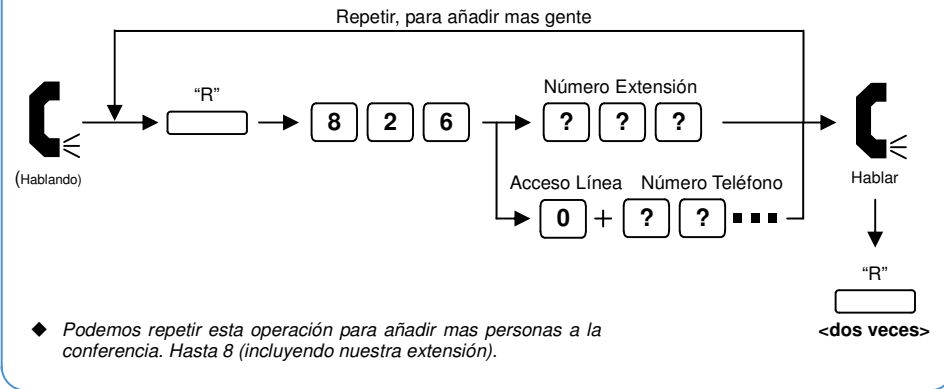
Repetir, para añadir mas gente

"R"

8 2 6

Número Extensión

? ? ?

(Hablando)

Acceso Línea Número Teléfono

0 + ? ? ■■■

Hablar

"R"

<dos veces>

◆ Podemos repetir esta operación para añadir mas personas a la conferencia. Hasta 8 (incluyendo nuestra extensión).